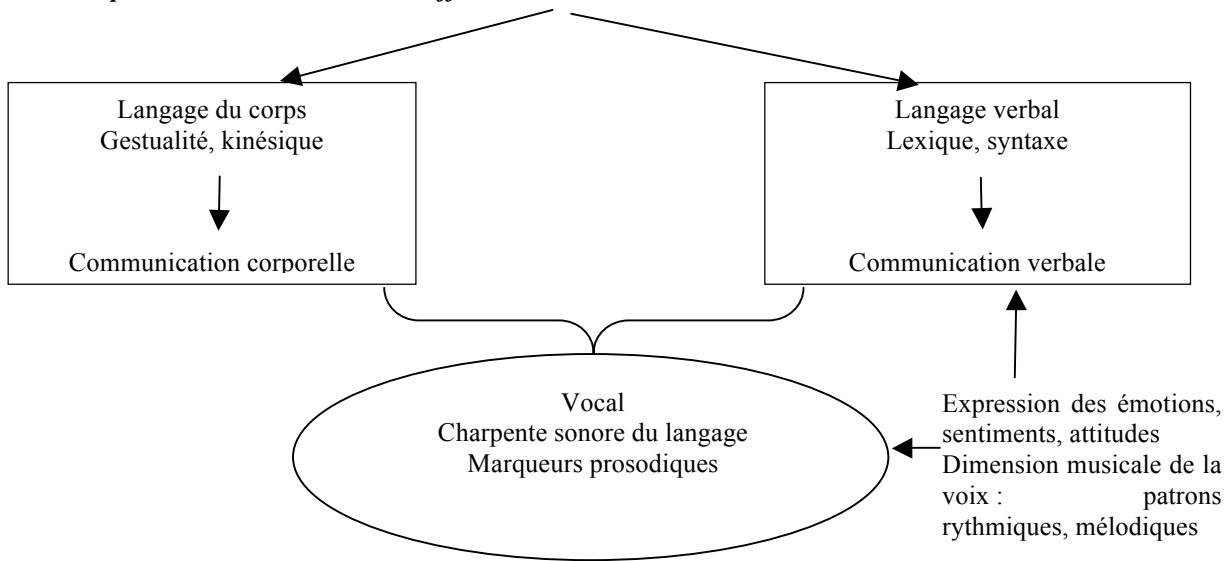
Langage du corps
Gestualité, kinésique

Communication corporelle

Langage verbal
Lexique, syntaxe

Communication verbale

Vocal
Charpente sonore du langage
Marqueurs prosodiques

Expression des émotions, sentiments, attitudes
Dimension musicale de la voix : patrons rythmiques, mélodiques